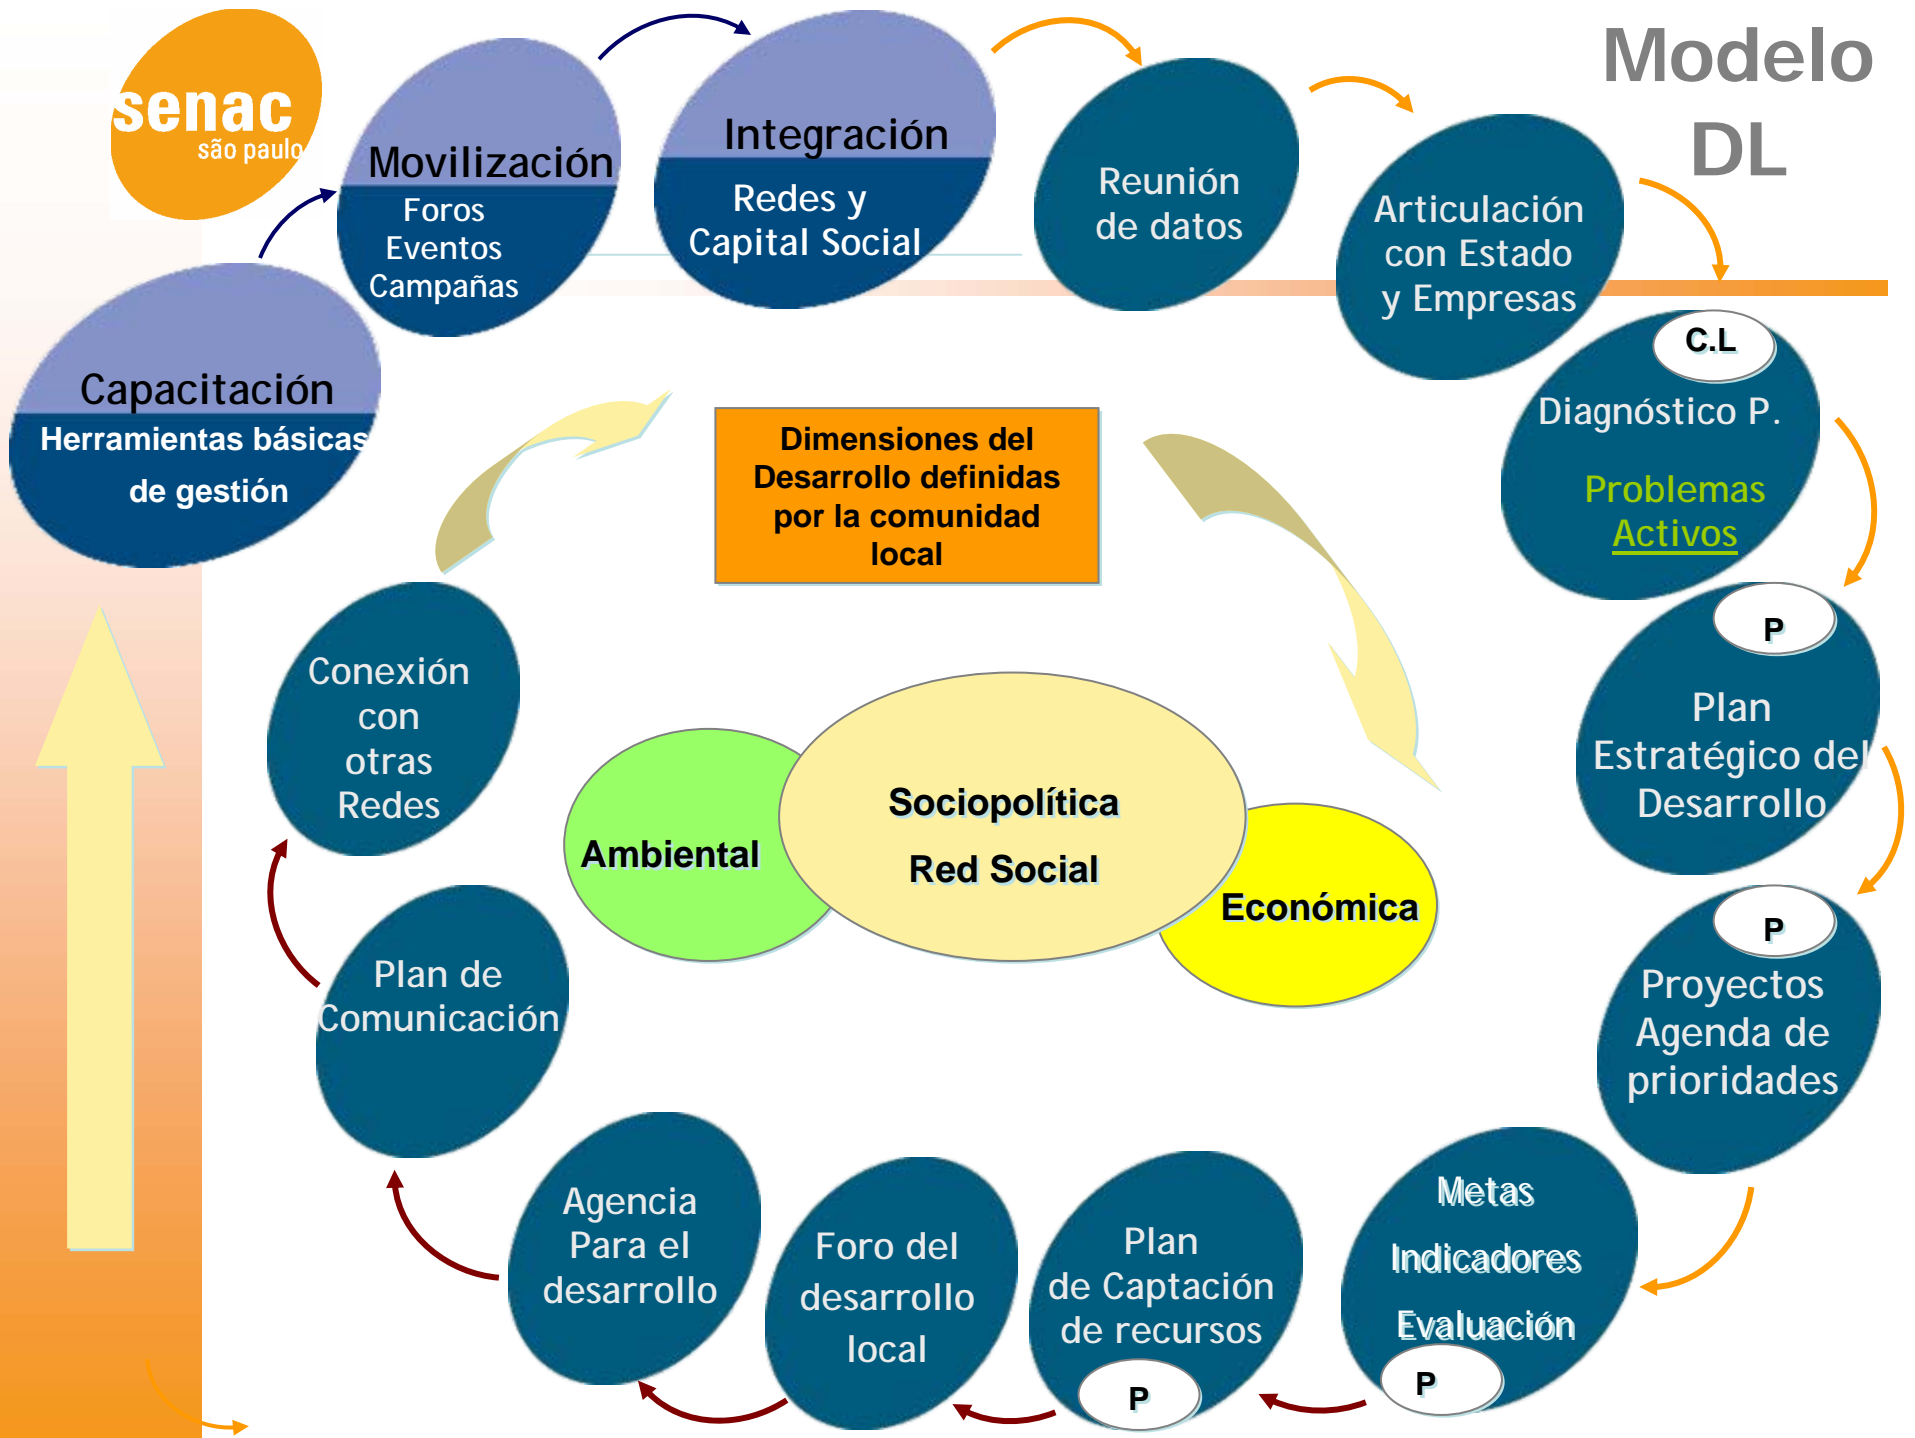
senac
são paulo

Modelo DL

Capacitación
Herramientas básicas de gestión

Movilización
Foros
Eventos
Campañas

Integración
Redes y Capital Social

Reunión de datos

Articulación con Estado y Empresas

C.L
Diagnóstico P.
Problemas
Activos

P
Plan Estratégico del Desarrollo

P
Proyectos Agenda de prioridades

Metas
Indicadores
Evaluación
P

Plan de Captación de recursos
P

Foro del desarrollo local

Agencia Para el desarrollo

Plan de Comunicación

Conexión con otras Redes

Dimensiones del Desarrollo definidas por la comunidad local

Ambiental

Sociopolítica
Red Social

Económica